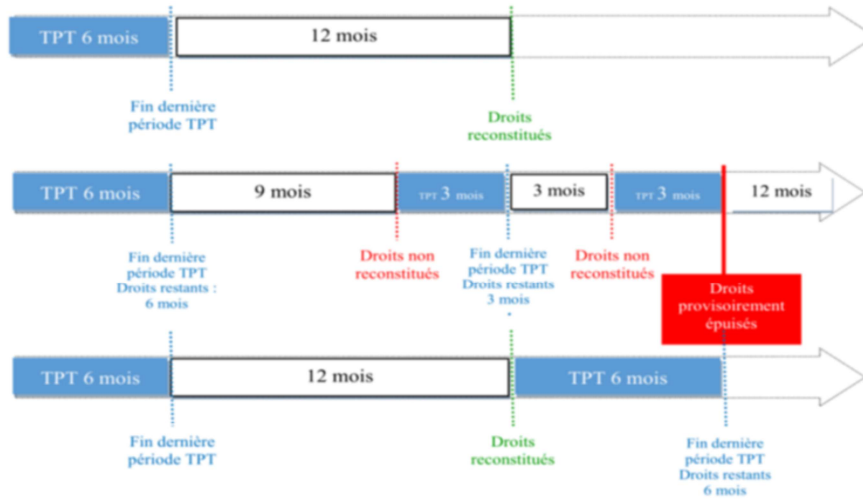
TPT 6 mois

12 mois

Fin dernière période TPT

Droits reconstitués

TPT 6 mois

9 mois

TPT 3 mois

3 mois

TPT 3 mois

12 mois

Fin dernière période TPT Droits restants : 6 mois

Droits non reconstitués

Fin dernière période TPT Droits restants 3 mois

Droits non reconstitués

Droits provisoirement épuisés

TPT 6 mois

12 mois

TPT 6 mois

Fin dernière période TPT

Droits reconstitués

Fin dernière période TPT Droits restants 6 mois